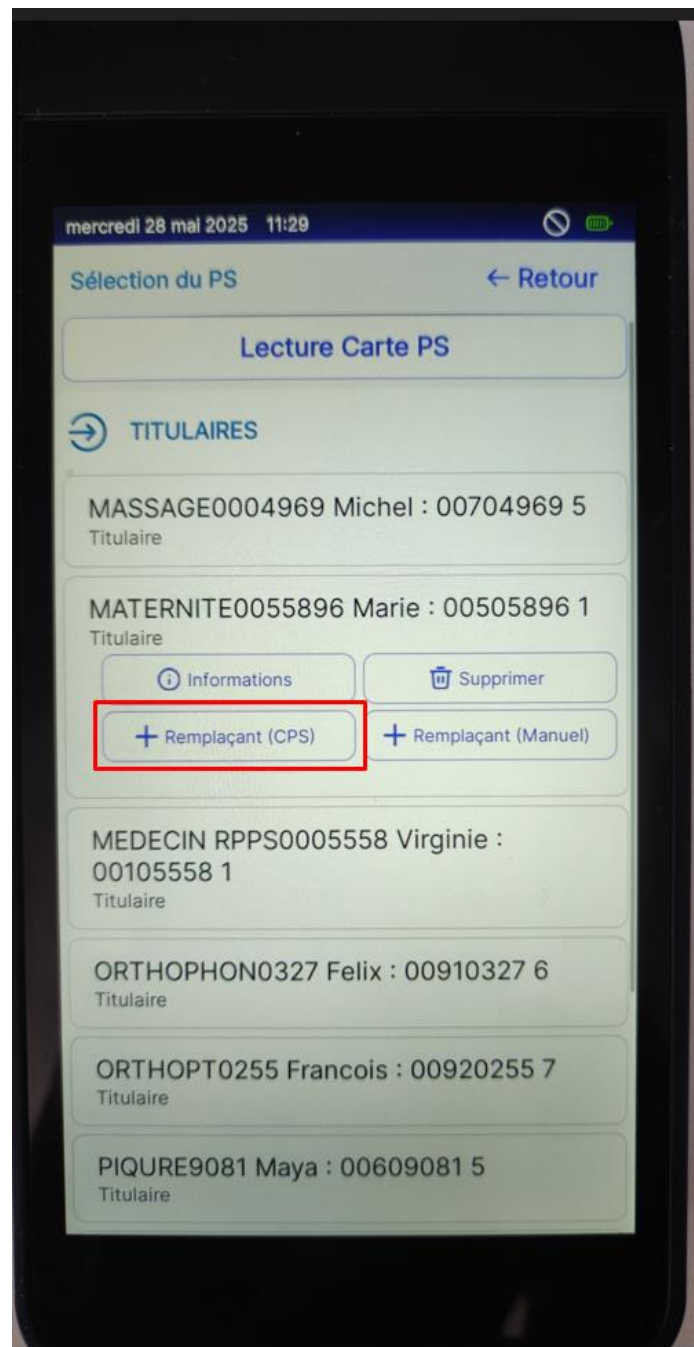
mercredi 28 mai 2025 11:29

Sélection du PS

← Retour

Lecture Carte PS

TITULAIRES

MASSAGE0004969 Michel : 00704969 5
Titulaire

MATERNITE0055896 Marie : 00505896 1
Titulaire

Informations

Supprimer

+ Remplaçant (CPS)

+ Remplaçant (Manuel)

MEDECIN RPPS0005558 Virginie : 00105558 1
Titulaire

ORTHOPHON0327 Felix : 00910327 6
Titulaire

ORTHOPT0255 Francois : 00920255 7
Titulaire

PIQURE9081 Maya : 00609081 5
Titulaire